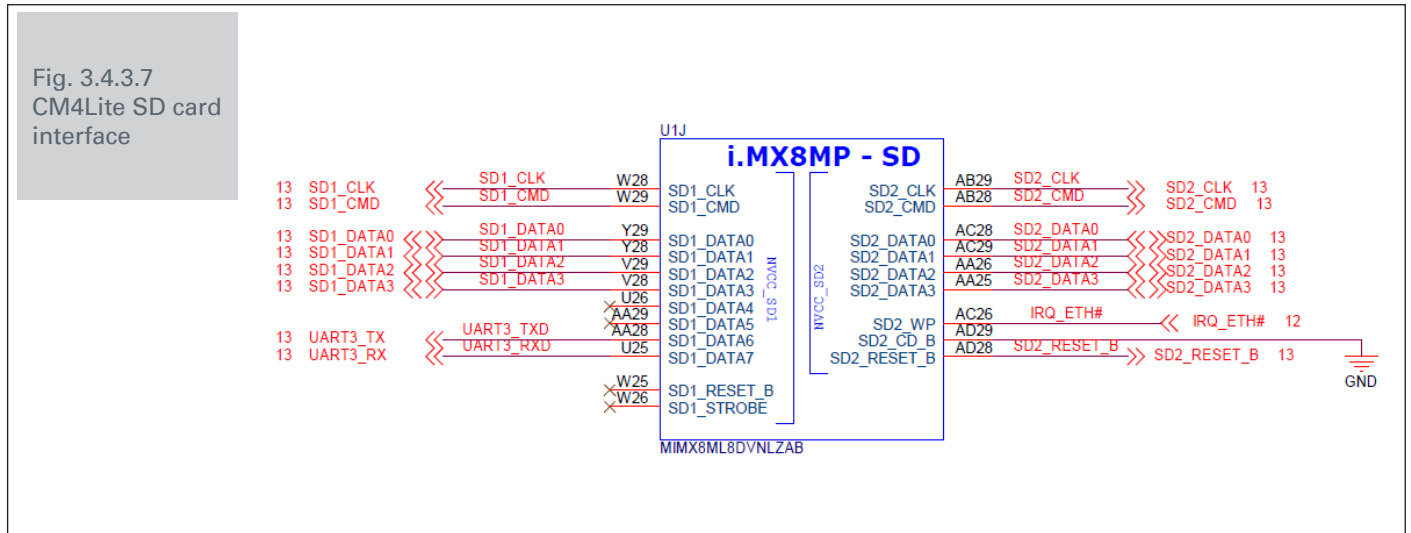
Fig. 3.4.3.7
CM4Lite SD card interface

U1J

i.MX8MP - SD

13 SD1_CLK
13 SD1_CMD
SD1_CLK
SD1_CMD
W28
W29
SD1_CLK
SD1_CMD

13 SD1_DATA0
13 SD1_DATA1
13 SD1_DATA2
13 SD1_DATA3
SD1_DATA0
SD1_DATA1
SD1_DATA2
SD1_DATA3
Y29
Y28
V29
V28
U26
AA29
AA28
U25
SD1_DATA0
SD1_DATA1
SD1_DATA2
SD1_DATA3
SD1_DATA4
SD1_DATA5
SD1_DATA6
SD1_DATA7

13 UART3_TX
13 UART3_RX
UART3_TXD
UART3_RXD

W25
W26
SD1_RESET_B
SD1_STROBE

NVCC_SD1
NVCC_SD2

SD2_CLK
SD2_CMD
AB29
AB28
SD2_CLK
SD2_CMD
SD2_CLK 13
SD2_CMD 13

SD2_DATA0
SD2_DATA1
SD2_DATA2
SD2_DATA3
AC28
AC29
AA26
AA25
SD2_DATA0
SD2_DATA1
SD2_DATA2
SD2_DATA3
SD2_DATA0 13
SD2_DATA1 13
SD2_DATA2 13
SD2_DATA3 13

SD2_WP
SD2_CD_B
SD2_RESET_B
AC26
AD29
AD28
IRQ_ETH#
IRQ_ETH# 12
SD2_RESET_B
SD2_RESET_B 13
GND

MIMX8ML8DVNLZAB